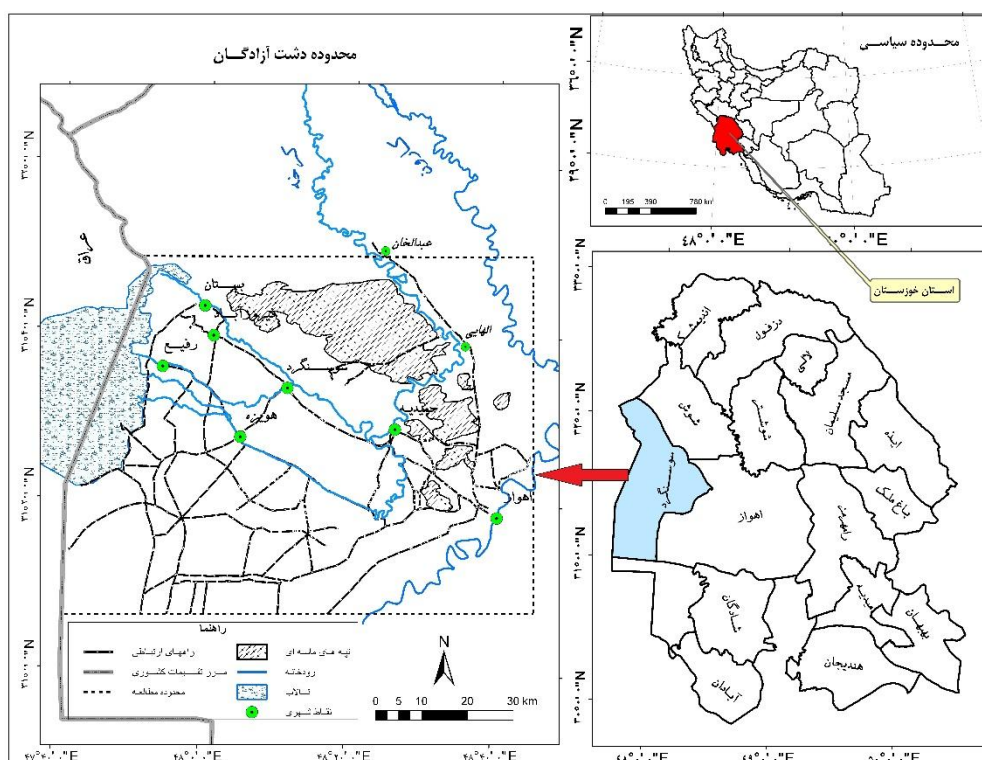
محدوده دشت آزادگان

محدوده سیاسی

0 195 390 780 km

استان خوزستان

عراق

عبدالخان

بستان

رفیع

هویزه

سوسنگرد

حمیدیه

الهایی

اهواز

اندیمشک

دزفول

لالی

مسجدسلیمان

شوشتر

شوش

ایذه

دشت آزادگان

اهواز

رامهرمز

باغ ملک

بهبهان

شادگان

هندیجان

آبادان

راهنما

راههای ارتباطی

مرز تقسیمات کشوری

محدوده مطالعه

تپه های ماسه ای

رودخانه

تالاب

نقاط شهری

N

0 5 10 20 30 km

۴۸°۰'۰"E

۰°۰'۰"E

۳۶°۰'۰"N

۲۹°۰'۰"N

۳۳°۰'۰"N

۳۲°۰'۰"N

۳۱°۰'۰"N

۳۰°۰'۰"N

۳۲°۰'۰"N

۳۱°۴۰'۰"N

۳۱°۲۰'۰"N

۳۱°۰'۰"N

۴۷°۴۰'۰"E

۴۸°۰'۰"E

۴۸°۲۰'۰"E

۴۸°۴۰'۰"E

۴۸°۰'۰"E

۴۹°۰'۰"E

۵۰°۰'۰"E